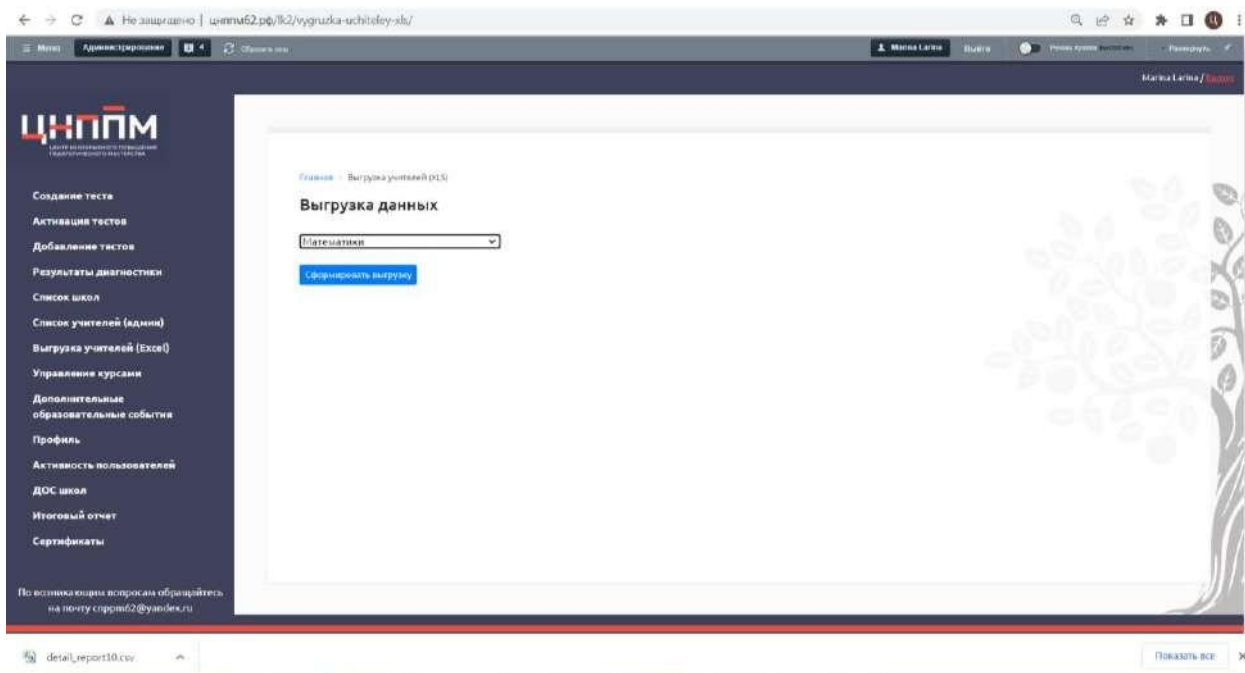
Не защищено | цнппм62.рф/lk2/vygruzka-uchiteley-xls/

≡ Меню Администрирование 4 Очистить кеш

Marina Larina Выйти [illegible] Развернуть

Marina Larina / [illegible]

ЦНППМ

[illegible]

Создание теста
Активация тестов
Добавление тестов
Результаты диагностики
Список школ
Список учителей (админ)
Выгрузка учителей (Excel)
Управление курсами
Дополнительные образовательные события
Профиль
Активность пользователей
ДОС школ
Итоговый отчет
Сертификаты

По возникающим вопросам обращайтесь на почту cnppm62@yandex.ru

Главная › Выгрузка учителей (XLS)

Выгрузка данных

Математики

Сформировать выгрузку

detail_report10.csv

Показать все